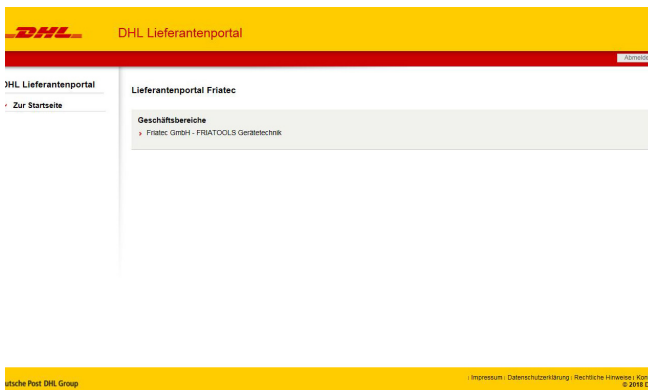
DHL

DHL Lieferantenportal

Abmeld

DHL Lieferantenportal

Zur Startseite

Lieferantenportal Friatec

Geschäftsbereiche

Friatec GmbH - FRIATOOLS Gerätetechnik

utsche Post DHL Group

| Impressum | Datenschutzerklärung | Rechtliche Hinweise | Kon

© 2018 D